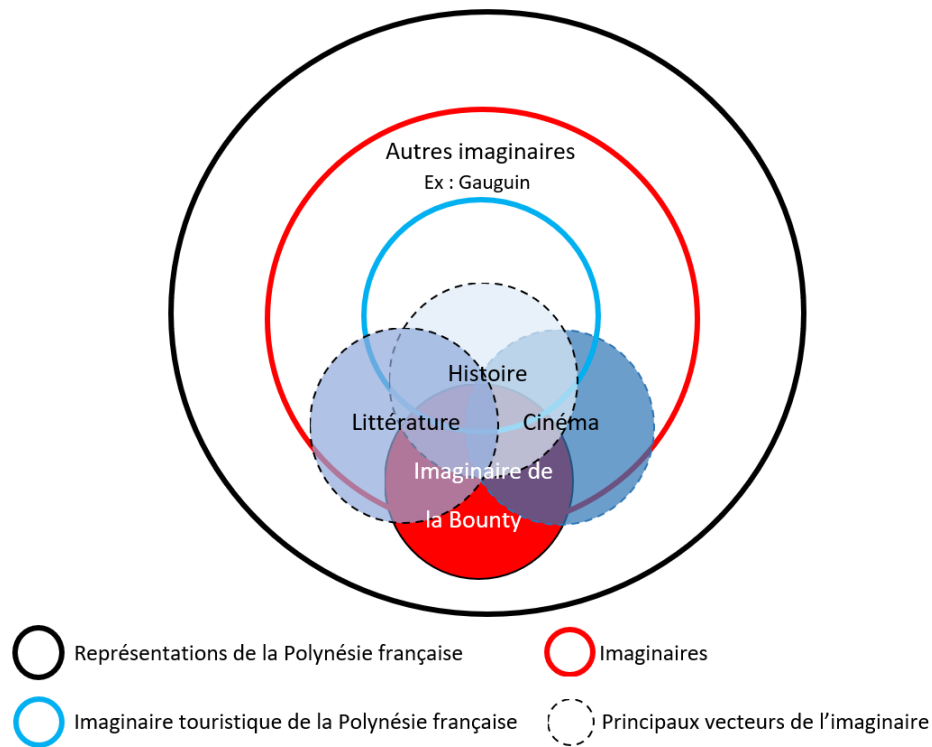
Autres imaginaires
Ex : Gauguin

Histoire

Littérature

Cinéma

Imaginaire de la Bounty

Représentations de la Polynésie française

Imaginaires

Imaginaire touristique de la Polynésie française

Principaux vecteurs de l’imaginaire